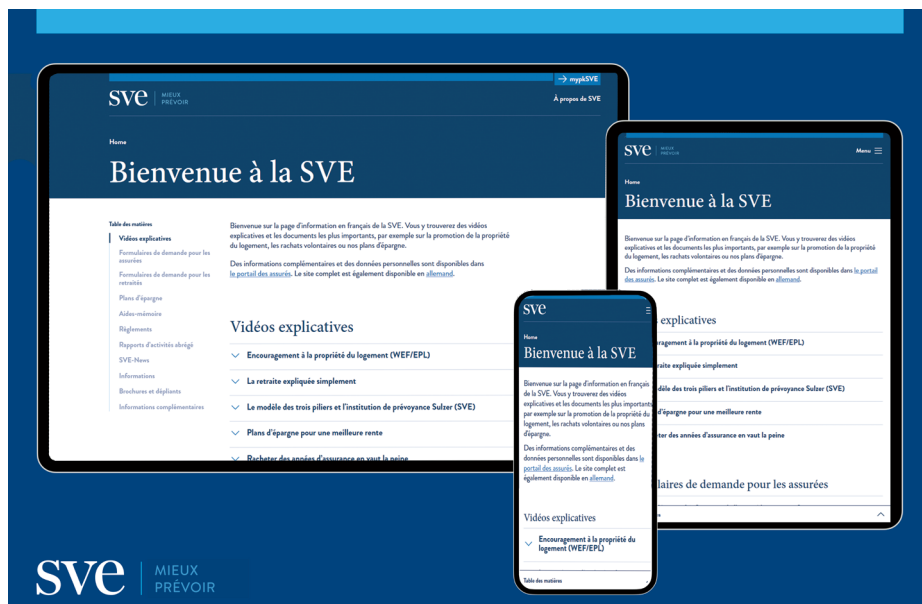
→ mypkSVE

sve | MIEUX PRÉVOIR

À propos de SVE

Home

Bienvenue à la SVE

Table des matières
Vidéos explicatives
Formulaires de demande pour les assurés
Formulaires de demande pour les retraités
Plans d'épargne
Aides-mémoire
Règlements
Rapports d'activités abrégé
SVE-News
Informations
Brochures et dépliants
Informations complémentaires

Bienvenue sur la page d'information en français de la SVE. Vous y trouverez des vidéos explicatives et les documents les plus importants, par exemple sur la promotion de la propriété du logement, les rachats volontaires ou nos plans d'épargne.

Des informations complémentaires et des données personnelles sont disponibles dans le portail des assurés. Le site complet est également disponible en allemand.

Vidéos explicatives

Encouragement à la propriété du logement (WEF/EPL)

La retraite expliquée simplement

Le modèle des trois piliers et l'institution de prévoyance Sulzer (SVE)

Plans d'épargne pour une meilleure rente

Racheter des années d'assurance en vaut la peine

sve | MIEUX PRÉVOIR

Menu

Home

Bienvenue à la SVE

Bienvenue sur la page d'information en français de la SVE. Vous y trouverez des vidéos explicatives et les documents les plus importants, par exemple sur la promotion de la propriété du logement, les rachats volontaires ou nos plans d'épargne.

Des informations complémentaires et des données personnelles sont disponibles dans le portail des assurés. Le site complet est également disponible en allemand.

explicatives

agement à la propriété du logement (WEF/EPL)

raite expliquée simplement

dèle des trois piliers et l'institution de prévoyance Sulzer (SVE)

d'épargne pour une meilleure rente

ter des années d'assurance en vaut la peine

laires de demande pour les assurées

sve

Home

Bienvenue à la SVE

Bienvenue sur la page d'information en français de la SVE. Vous y trouverez des vidéos explicatives et les documents les plus importants, par exemple sur la promotion de la propriété du logement, les rachats volontaires ou nos plans d'épargne.

Des informations complémentaires et des données personnelles sont disponibles dans le portail des assurés. Le site complet est également disponible en allemand.

Vidéos explicatives

Encouragement à la propriété du logement (WEF/EPL)

Table des matières

sve | MIEUX PRÉVOIR